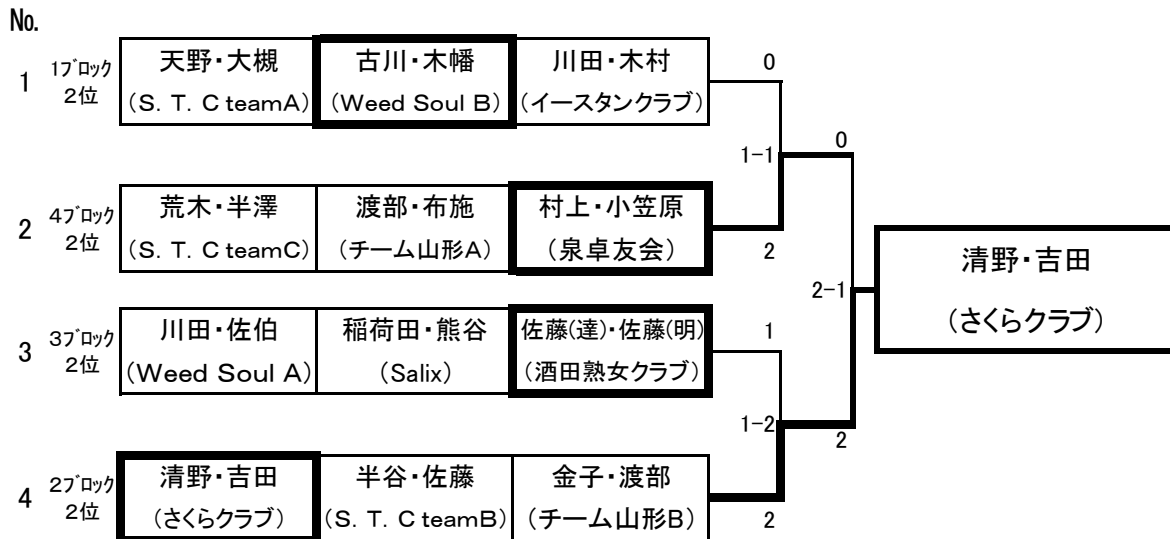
No.

| | | | |
|---|---|---|---|
| 1 | 1ブロック 2位 | 天野・大槻 (S. T. C teamA) | 古川・木幡 (Weed Soul B) | 川田・木村 (イースタンクラブ) |
| 2 | 4ブロック 2位 | 荒木・半澤 (S. T. C teamC) | 渡部・布施 (チーム山形A) | 村上・小笠原 (泉卓友会) |
| 3 | 3ブロック 2位 | 川田・佐伯 (Weed Soul A) | 稲荷田・熊谷 (Salix) | 佐藤(達)・佐藤(明) (酒田熟女クラブ) |
| 4 | 2ブロック 2位 | 清野・吉田 (さくらクラブ) | 半谷・佐藤 (S. T. C teamB) | 金子・渡部 (チーム山形B) |

0
1−1
2
0
2−1
1
1−2
2
2
2

清野・吉田
(さくらクラブ)